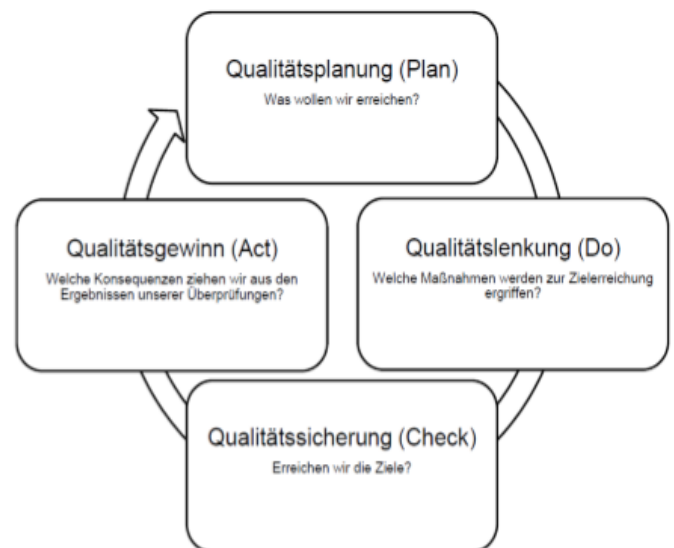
Qualitätsplanung (Plan)
Was wollen wir erreichen?

Qualitätslenkung (Do)
Welche Maßnahmen werden zur Zielerreichung ergriffen?

Qualitätssicherung (Check)
Erreichen wir die Ziele?

Qualitätsgewinn (Act)
Welche Konsequenzen ziehen wir aus den Ergebnissen unserer Überprüfungen?